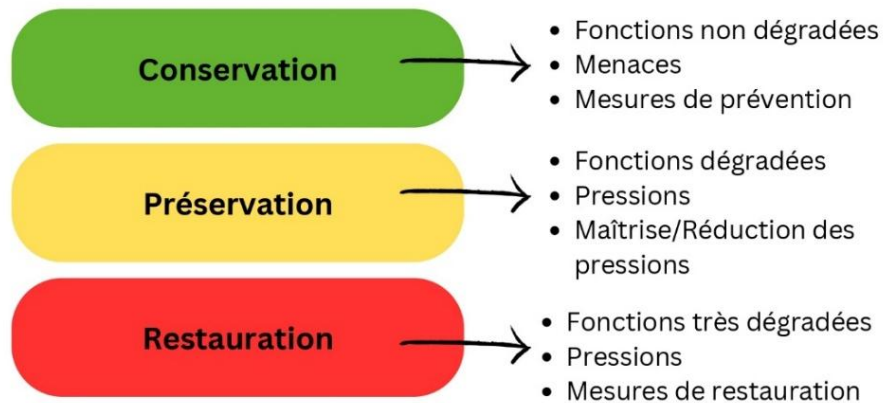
Conservation

- Fonctions non dégradées
- Menaces
- Mesures de prévention

Préservation

- Fonctions dégradées
- Pressions
- Maîtrise/Réduction des pressions

Restauration

- Fonctions très dégradées
- Pressions
- Mesures de restauration